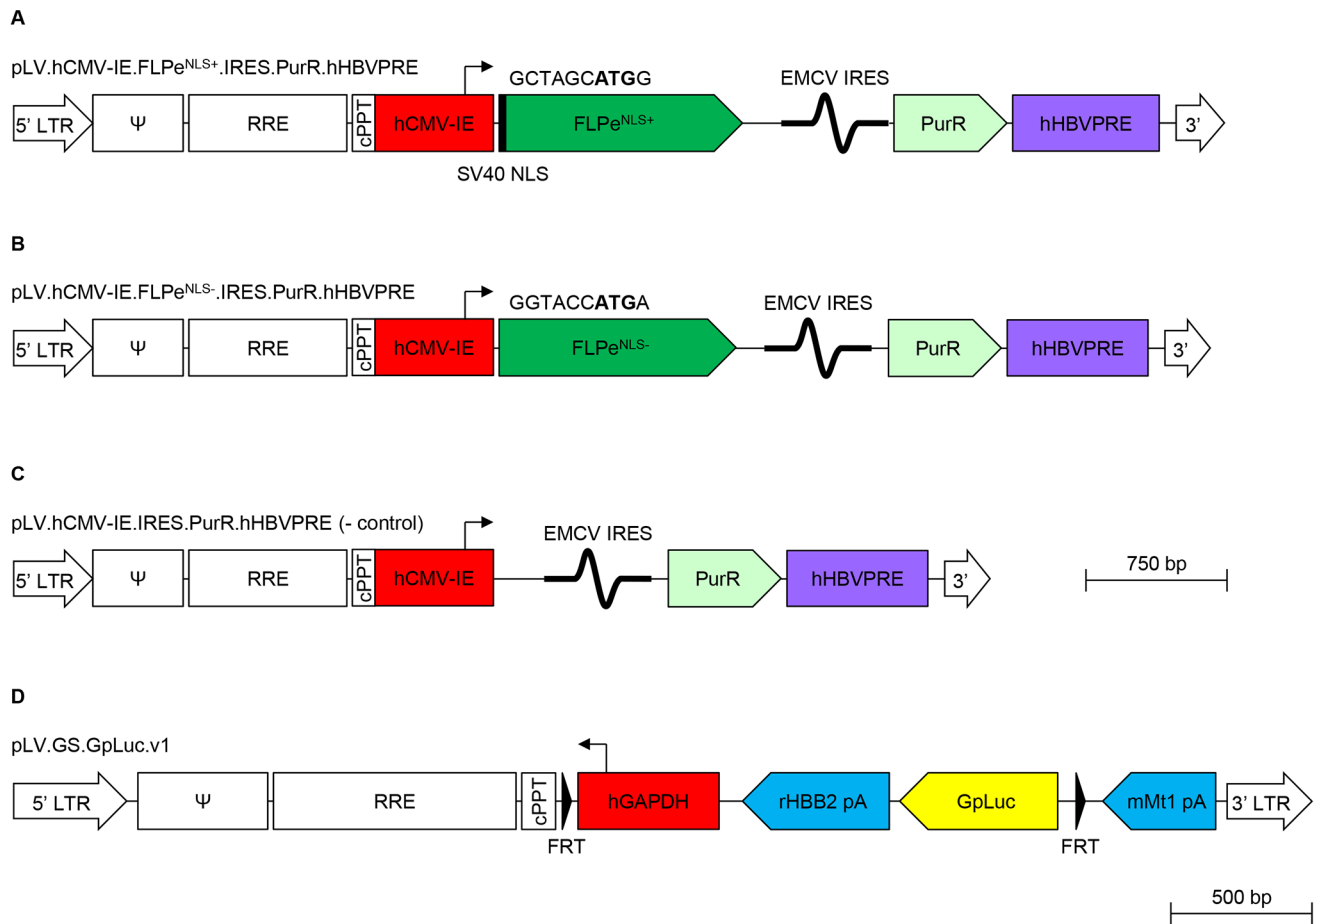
A

pLV.hCMV-IE.FLPe$^{NLS+}$.IRES.PurR.hHBVPRE

GCTAGC**ATG**G

EMCV IRES

5' LTR Ψ RRE cPPT hCMV-IE FLPe$^{NLS+}$ PurR hHBVPRE 3'

SV40 NLS

B

pLV.hCMV-IE.FLPe$^{NLS-}$.IRES.PurR.hHBVPRE

GGTACC**ATG**A

EMCV IRES

5' LTR Ψ RRE cPPT hCMV-IE FLPe$^{NLS-}$ PurR hHBVPRE 3'

C

pLV.hCMV-IE.IRES.PurR.hHBVPRE (- control)

EMCV IRES

5' LTR Ψ RRE cPPT hCMV-IE PurR hHBVPRE 3'

750 bp

D

pLV.GS.GpLuc.v1

5' LTR Ψ RRE cPPT hGAPDH rHBB2 pA GpLuc mMt1 pA 3' LTR

FRT FRT

500 bp